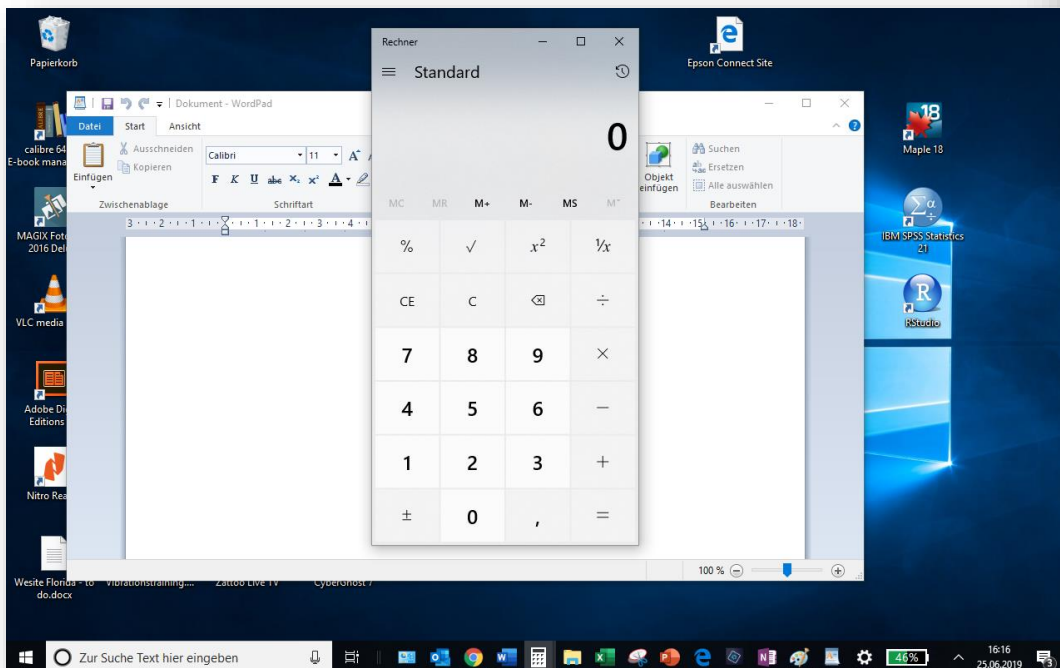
Papierkorb

Epson Connect Site

calibre 64 E-book mana

MAGIX Foto 2016 Del

VLC media

Adobe Di Editions

Nitro Rea

Wesite Florida - to do.docx

Vibrationstraining....

Zattoo Live TV

CyberGhost 7

Maple 18

IBM SPSS Statistics 21

RStudio

Dokument - WordPad

Datei Start Ansicht

Einfügen

Ausschneiden

Kopieren

Zwischenablage

Calibri 11

F K U abc $x_2$ $x^2$

Schriftart

Objekt einfügen

Suchen

Ersetzen

Alle auswählen

Bearbeiten

100 %

Rechner

Standard

0

MC MR M+ M- MS M˅

% √ $x^2$ ⅟x

CE C ⌫ ÷

7 8 9 ×

4 5 6 −

1 2 3 +

± 0 , =

Zur Suche Text hier eingeben

46%

16:16
25.06.2019